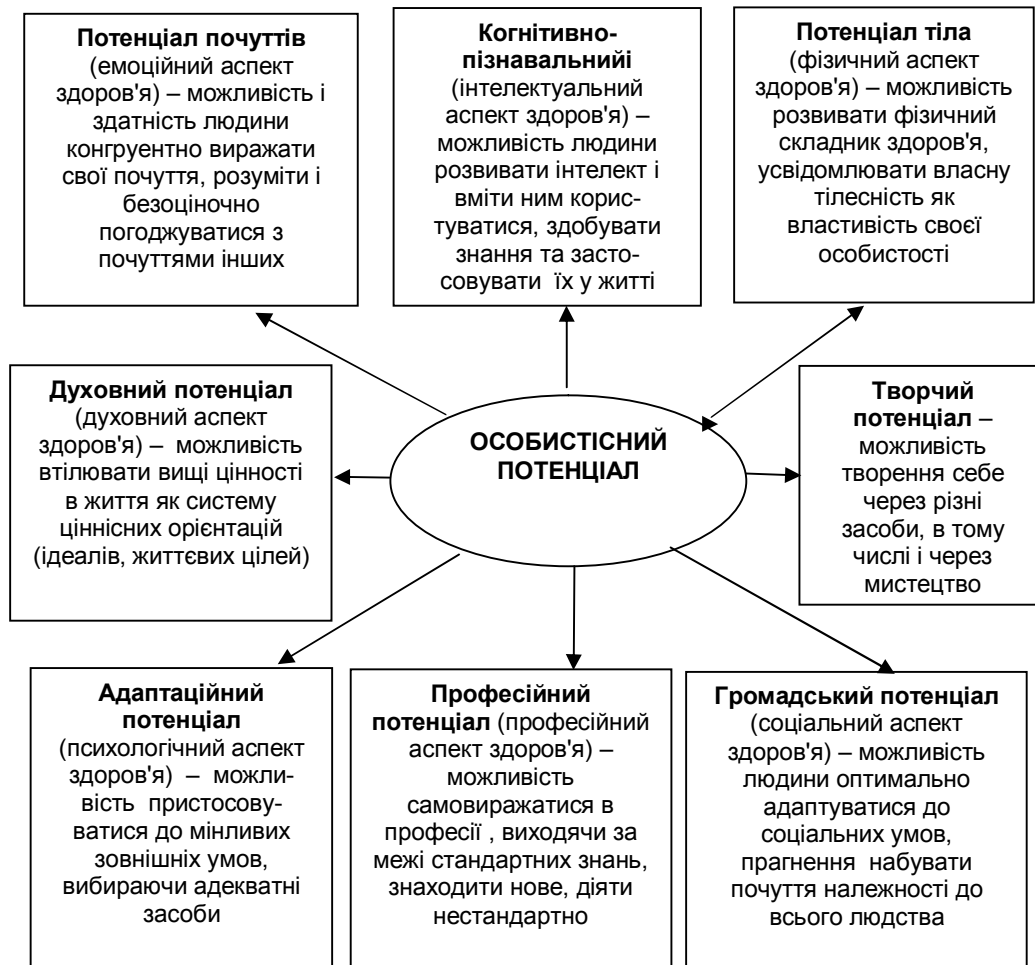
**Потенціал почуттів** (емоційний аспект здоров'я) – можливість і здатність людини конгруентно виражати свої почуття, розуміти і безоцінoчно погоджуватися з почуттями інших

**Когнитивно-пізнавальнийі** (інтелектуальний аспект здоров'я) – можливість людини розвивати інтелект і вміти ним користуватися, здобувати знання та застосовувати їх у житті

**Потенціал тіла** (фізичний аспект здоров'я) – можливість розвивати фізичний складник здоров'я, усвідомлювати власну тілесність як властивість своєї особистості

**Духовний потенціал** (духовний аспект здоров'я) – можливість втілювати вищі цінності в життя як систему ціннісних орієнтацій (ідеалів, життєвих цілей)

**ОСОБИСТІСНИЙ ПОТЕНЦІАЛ**

**Творчий потенціал** – можливість творення себе через різні засоби, в тому числі і через мистецтво

**Адаптаційний потенціал** (психологічний аспект здоров'я) – можливість пристосовуватися до мінливих зовнішніх умов, вибираючи адекватні засоби

**Професійний потенціал** (професійний аспект здоров'я) – можливість самовиражатися в професії , виходячи за межі стандартних знань, знаходити нове, діяти нестандартно

**Громадський потенціал** (соціальний аспект здоров'я) – можливість людини оптимально адаптуватися до соціальних умов, прагнення набувати почуття належності до всього людства